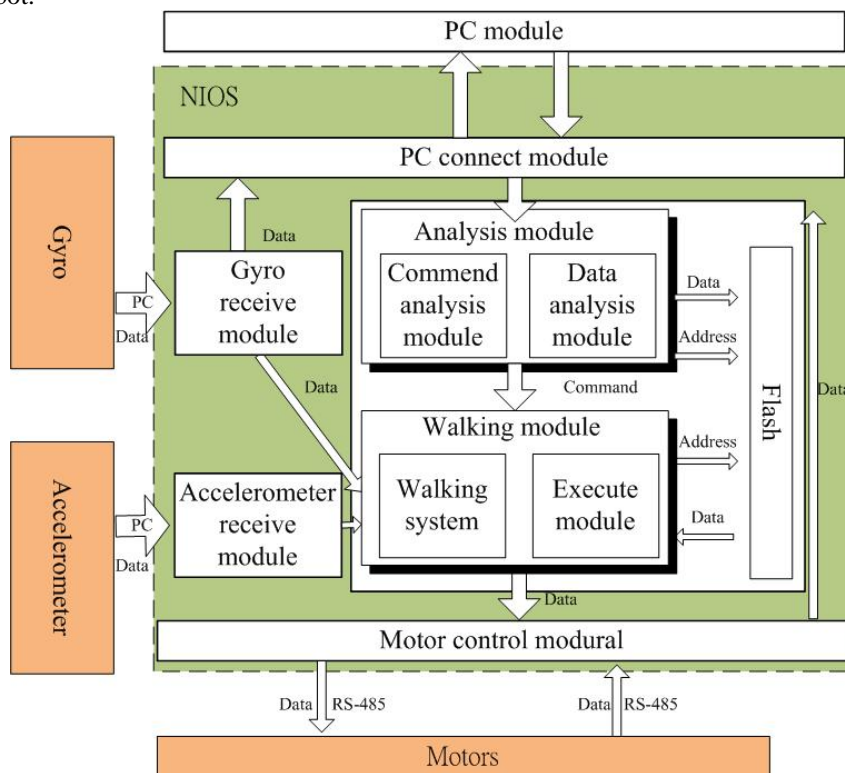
PC module

NIOS

PC connect module

Gyro

PC

Data

Data

Gyro receive module

Analysis module

Commend analysis module

Data analysis module

Data

Address

Data

Command

Flash

Data

Walking module

Address

Accelerometer

PC

Data

Accelerometer receive module

Walking system

Execute module

Data

Data

Motor control modural

Data RS-485

Data RS-485

Motors